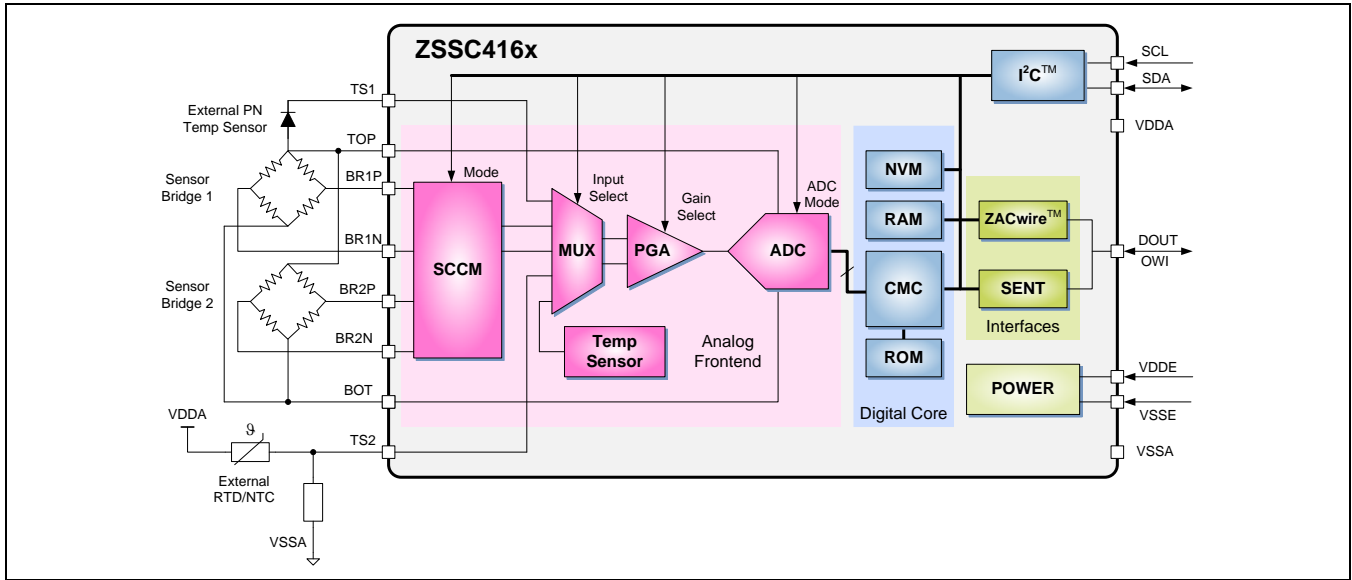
ZSSC416x

External PN Temp Sensor

Sensor Bridge 1

Sensor Bridge 2

VDDA

External RTD/NTC

VSSA

$\vartheta$

TS1

TOP

BR1P

BR1N

BR2P

BR2N

BOT

TS2

Mode

SCCM

Input Select

MUX

Gain Select

PGA

ADC Mode

ADC

Temp Sensor

Analog Frontend

NVM

RAM

CMC

ROM

Digital Core

I$^2$C$^{TM}$

ZACwire$^{TM}$

SENT

Interfaces

POWER

SCL

SDA

VDDA

DOUT

OWI

VDDE

VSSE

VSSA